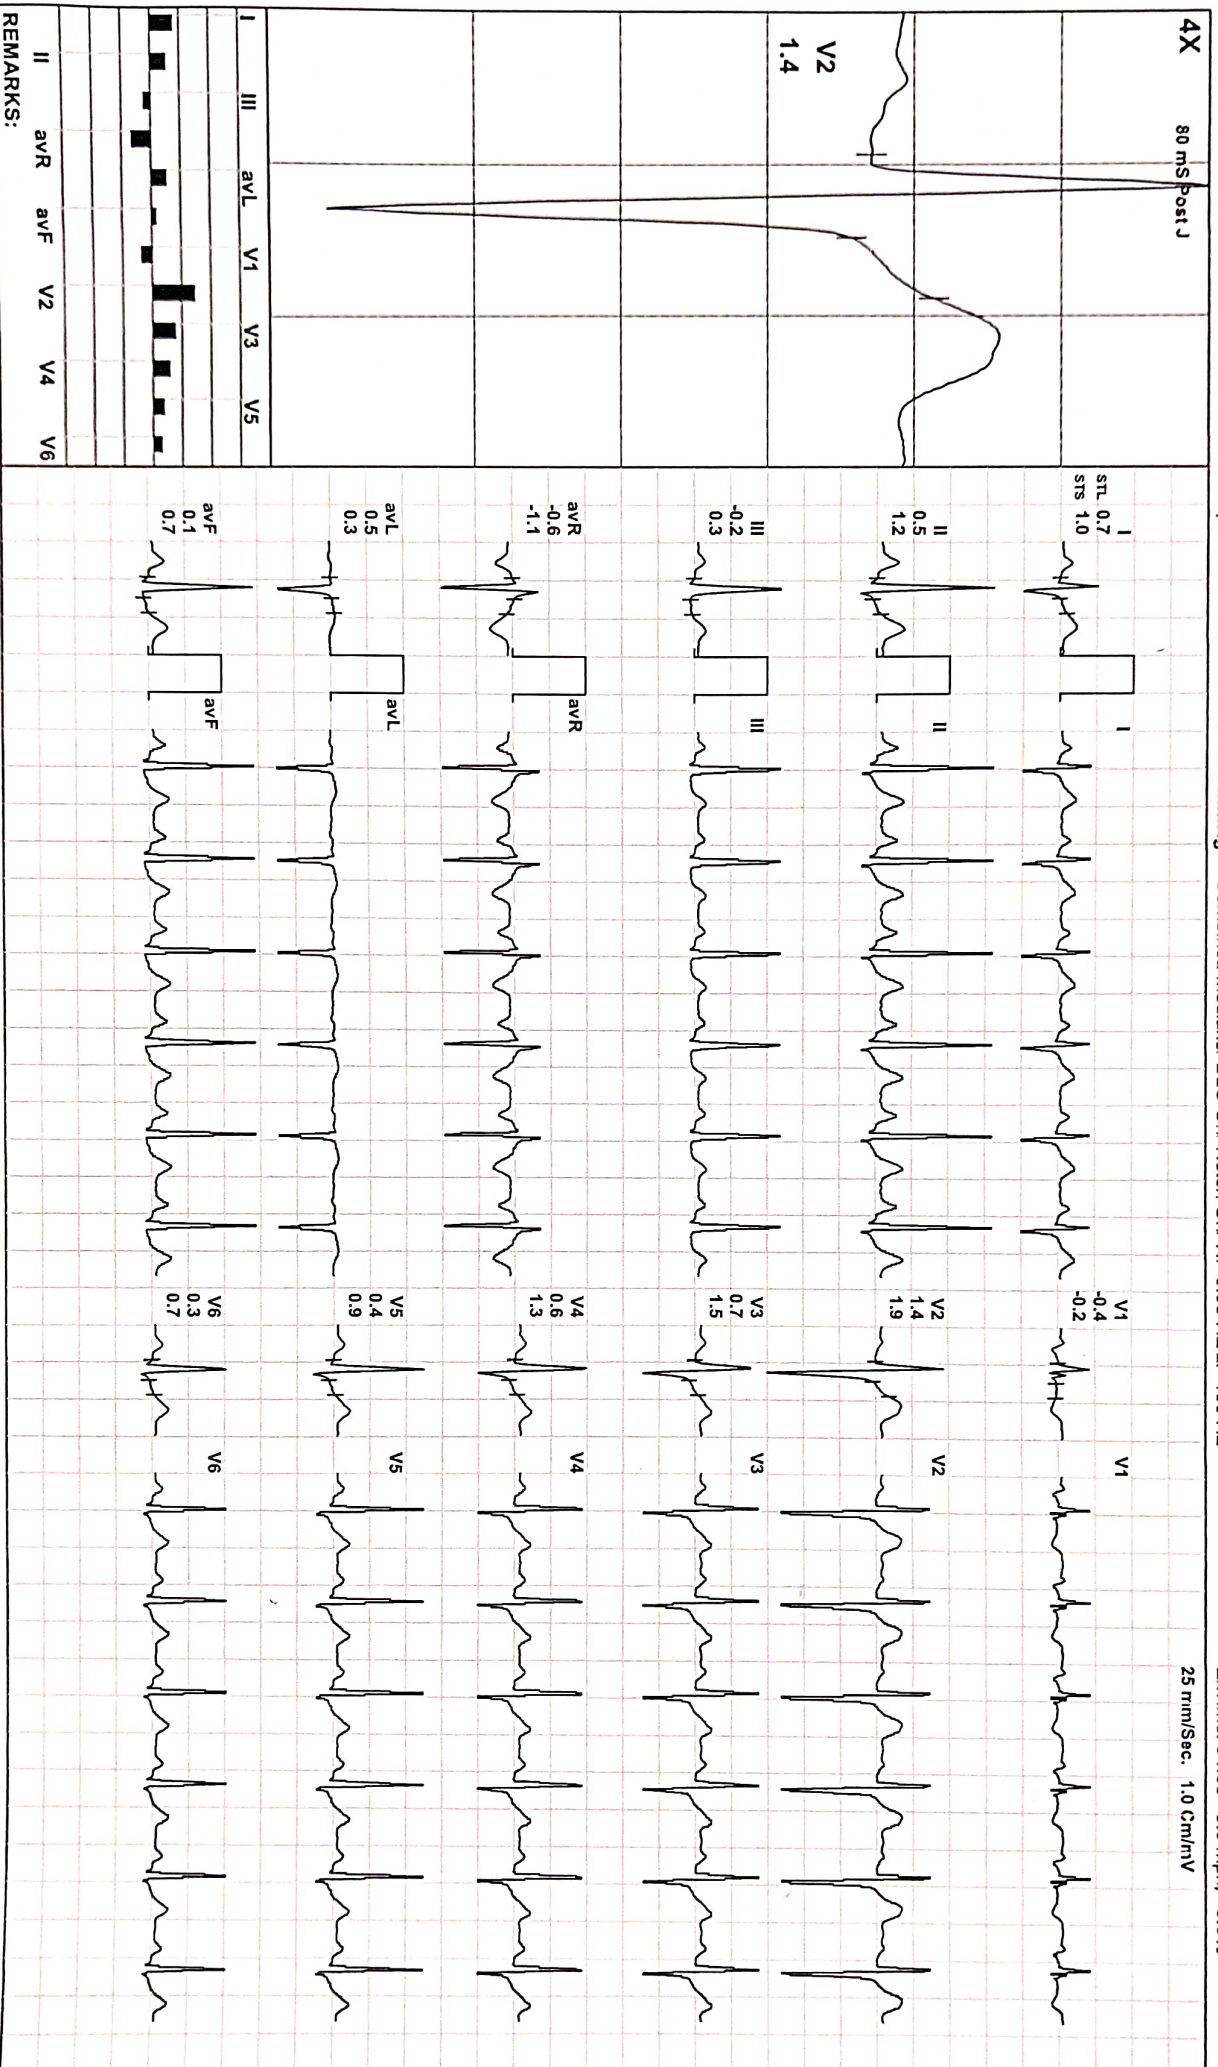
4X
80 mS Post J
V2
1.4

I III avL V1 V3 V5
II avR avF V2 V4 V6
REMARKS:

I
STL 0.7
STS 1.0

II
0.5
1.2

III
-0.2
0.3

avR
-0.6
-1.1

avL
0.5
0.3

avF
0.1
0.7

I
II
III
avR
avL
avF

V1
-0.4
-0.2

V2
1.4
1.9

V3
0.7
1.5

V4
0.6
1.3

V5
0.4
0.9

V6
0.3
0.7

V1
V2
V3
V4
V5
V6

25 mm/Sec. 1.0 Cm/mV